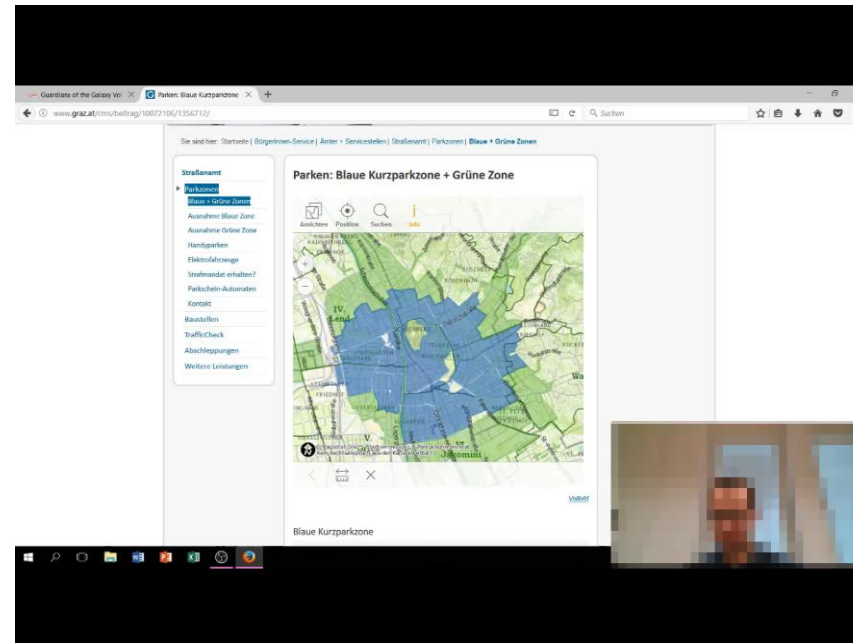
Guardians of the Galaxy Vol ×
Parken: Blaue Kurzparkzone ×
+

www.graz.at/cms/beitrag/10072106/1356712/
Suchen

Sie sind hier: Startseite | BürgerInnen-Service | Ämter + Servicestellen | Straßenamt | Parkzonen | Blaue + Grüne Zonen

Straßenamt
Parkzonen
Blaue + Grüne Zonen
Ausnahme Blaue Zone
Ausnahme Grüne Zone
Handyparken
Elektrofahrzeuge
Strafmandat erhalten?
Parkschein-Automaten
Kontakt
Baustellen
TrafficCheck
Abschleppungen
Weitere Leistungen

Parken: Blaue Kurzparkzone + Grüne Zone

Ansichten
Position
Suchen
Info

IV. Lend
V.
Jakomini

Vollbild

Blaue Kurzparkzone